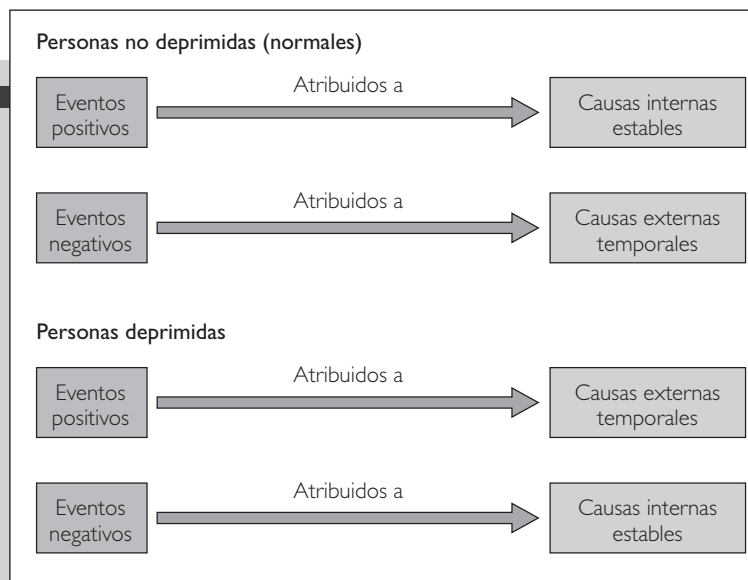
Personas no deprimidas (normales)

Eventos positivos

Atribuidos a

Causas internas estables

Eventos negativos

Atribuidos a

Causas externas temporales

Personas deprimidas

Eventos positivos

Atribuidos a

Causas externas temporales

Eventos negativos

Atribuidos a

Causas internas estables